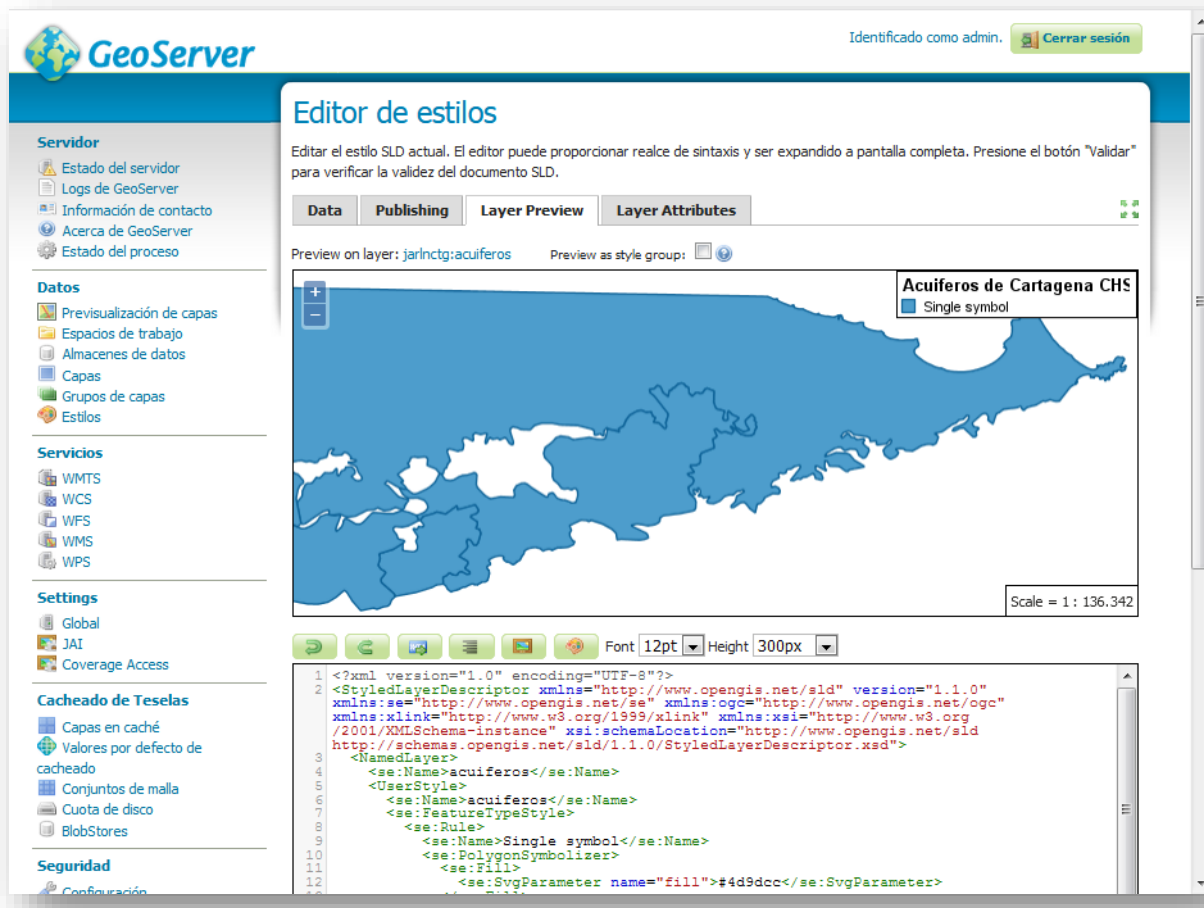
GeoServer

Identificado como admin. Cerrar sesión

Servidor
Estado del servidor
Logs de GeoServer
Información de contacto
Acerca de GeoServer
Estado del proceso

Datos
Previsualización de capas
Espacios de trabajo
Almacenes de datos
Capas
Grupos de capas
Estilos

Servicios
WMTS
WCS
WFS
WMS
WPS

Settings
Global
JAI
Coverage Access

Cacheado de Teselas
Capas en caché
Valores por defecto de cacheado
Conjuntos de malla
Cuota de disco
BlobStores

Seguridad
Configuración

Editor de estilos

Editar el estilo SLD actual. El editor puede proporcionar realce de sintaxis y ser expandido a pantalla completa. Presione el botón "Validar" para verificar la validez del documento SLD.

Data | Publishing | Layer Preview | Layer Attributes

Preview on layer: jarlnctg:acuiferos Preview as style group:

+
−

Acuiferos de Cartagena CHS
Single symbol

Scale = 1 : 136.342

Font 12pt Height 300px

1 <?xml version="1.0" encoding="UTF-8"?>
2 <StyledLayerDescriptor xmlns="http://www.opengis.net/sld" version="1.1.0" xmlns:se="http://www.opengis.net/se" xmlns:ogc="http://www.opengis.net/ogc" xmlns:xlink="http://www.w3.org/1999/xlink" xmlns:xsi="http://www.w3.org/2001/XMLSchema-instance" xsi:schemaLocation="http://www.opengis.net/sld http://schemas.opengis.net/sld/1.1.0/StyledLayerDescriptor.xsd">
3 <NamedLayer>
4 <se:Name>acuiferos</se:Name>
5 <UserStyle>
6 <se:Name>acuiferos</se:Name>
7 <se:FeatureTypeStyle>
8 <se:Rule>
9 <se:Name>Single symbol</se:Name>
10 <se:PolygonSymbolizer>
11 <se:Fill>
12 <se:SvgParameter name="fill">#4d9dcc</se:SvgParameter>
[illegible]